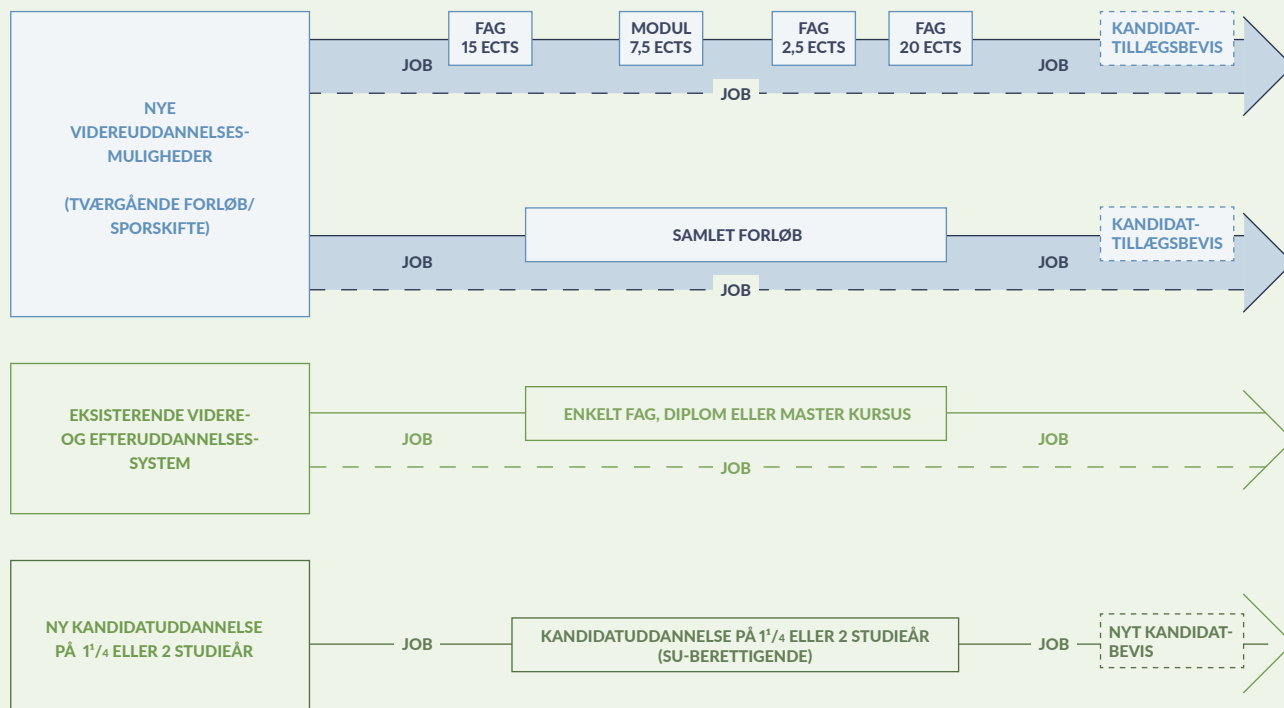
NYE VIDEREUDDANNELSESMULIGHEDER

(TVÆRGÅENDE FORLØB/ SPORSKIFTE)

FAG 15 ECTS

MODUL 7,5 ECTS

FAG 2,5 ECTS

FAG 20 ECTS

KANDIDATTILLÆGSBEVIS

JOB

JOB

JOB

SAMLET FORLØB

JOB

JOB

JOB

KANDIDATTILLÆGSBEVIS

EKSISTERENDE VIDERE- OG EFTERUDDANNELSESSYSTEM

ENKELT FAG, DIPLOM ELLER MASTER KURSUS

JOB

JOB

JOB

NY KANDIDATUDDANNELSE PÅ $1^1/_4$ ELLER 2 STUDIEÅR

JOB

KANDIDATUDDANNELSE PÅ $1^1/_4$ ELLER 2 STUDIEÅR (SU-BERETTIGENDE)

JOB

NYT KANDIDATBEVIS